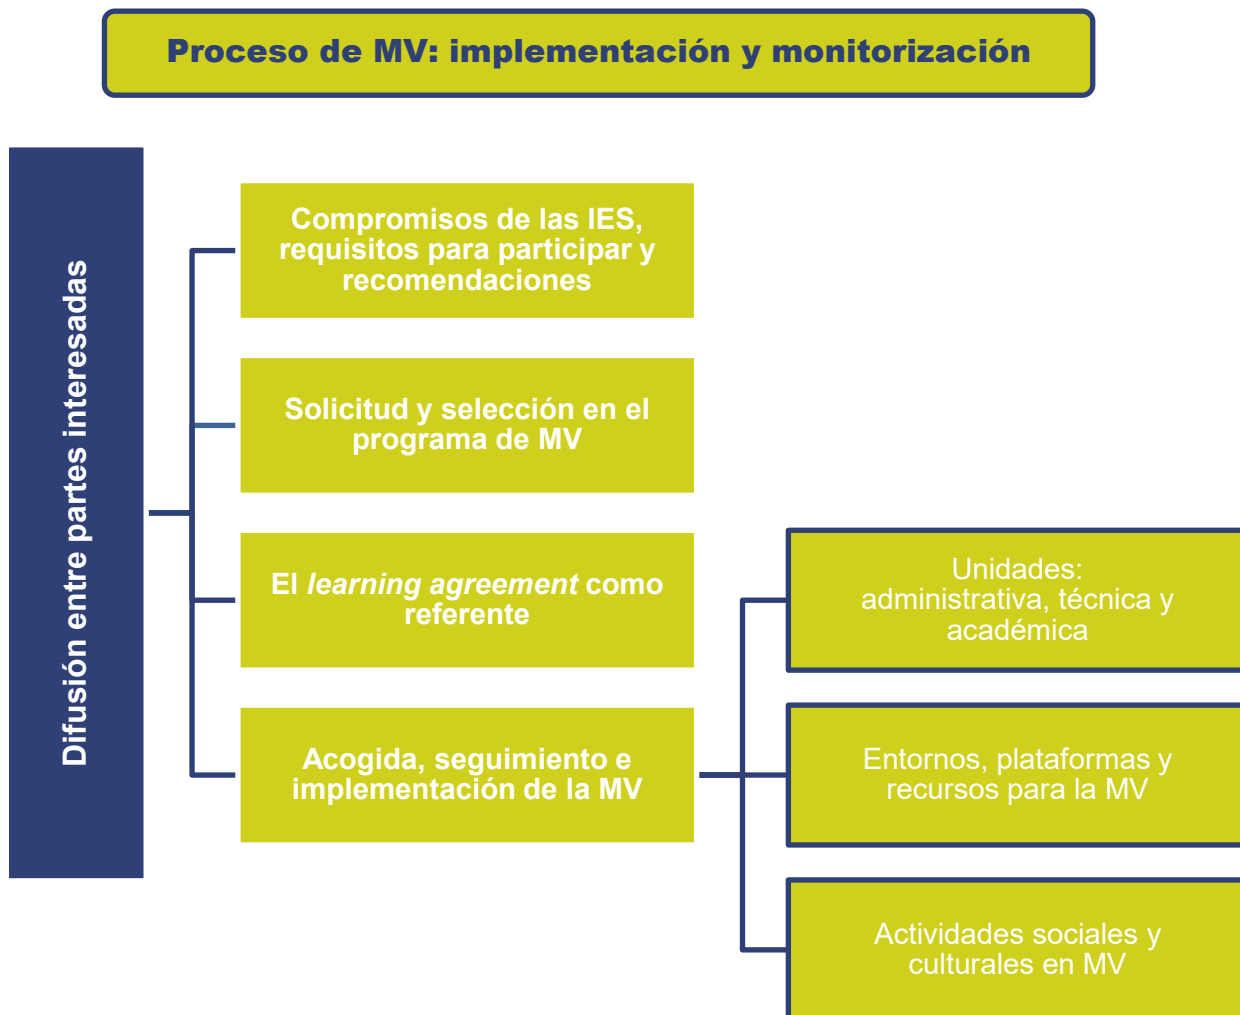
Proceso de MV: implementación y monitorización

Difusión entre partes interesadas

Compromisos de las IES, requisitos para participar y recomendaciones

Solicitud y selección en el programa de MV

El *learning agreement* como referente

Acogida, seguimiento e implementación de la MV

Unidades: administrativa, técnica y académica

Entornos, plataformas y recursos para la MV

Actividades sociales y culturales en MV